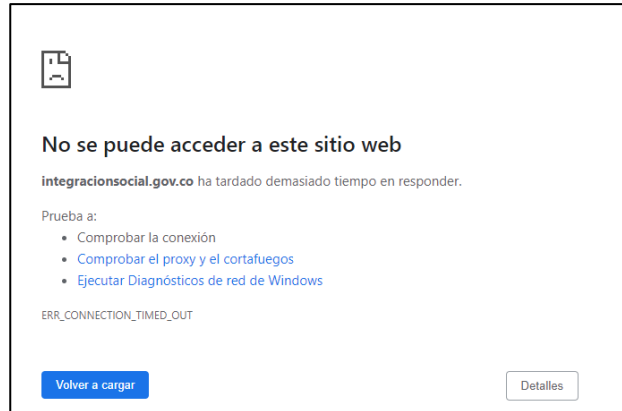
No se puede acceder a este sitio web

integracionsocial.gov.co ha tardado demasiado tiempo en responder.

Prueba a:

- Comprobar la conexión
- Comprobar el proxy y el cortafuegos
- Ejecutar Diagnósticos de red de Windows

ERR_CONNECTION_TIMED_OUT

Volver a cargar

Detalles